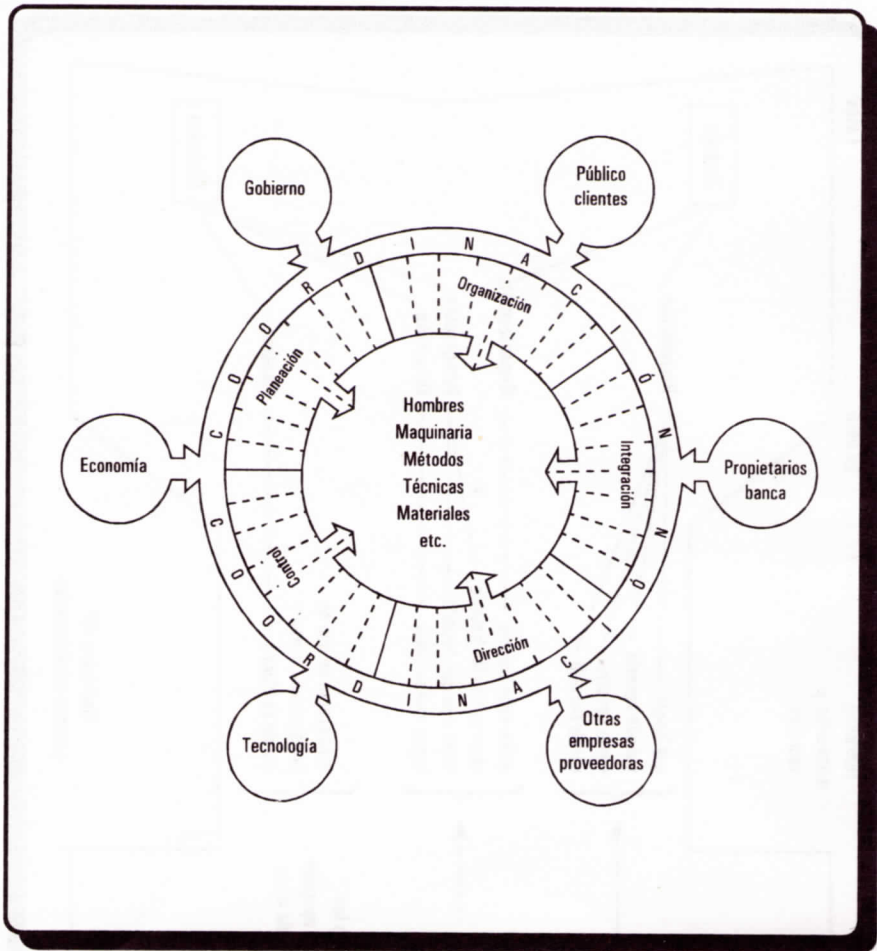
Gobierno

Público clientes

C O O R D I N A C I Ó N

Organización

Planeación

Hombres
Maquinaria
Métodos
Técnicas
Materiales
etc.

Integración

Economía

Propietarios banca

C O O R D I N A C I Ó N

Control

Dirección

Tecnología

Otras empresas proveedoras